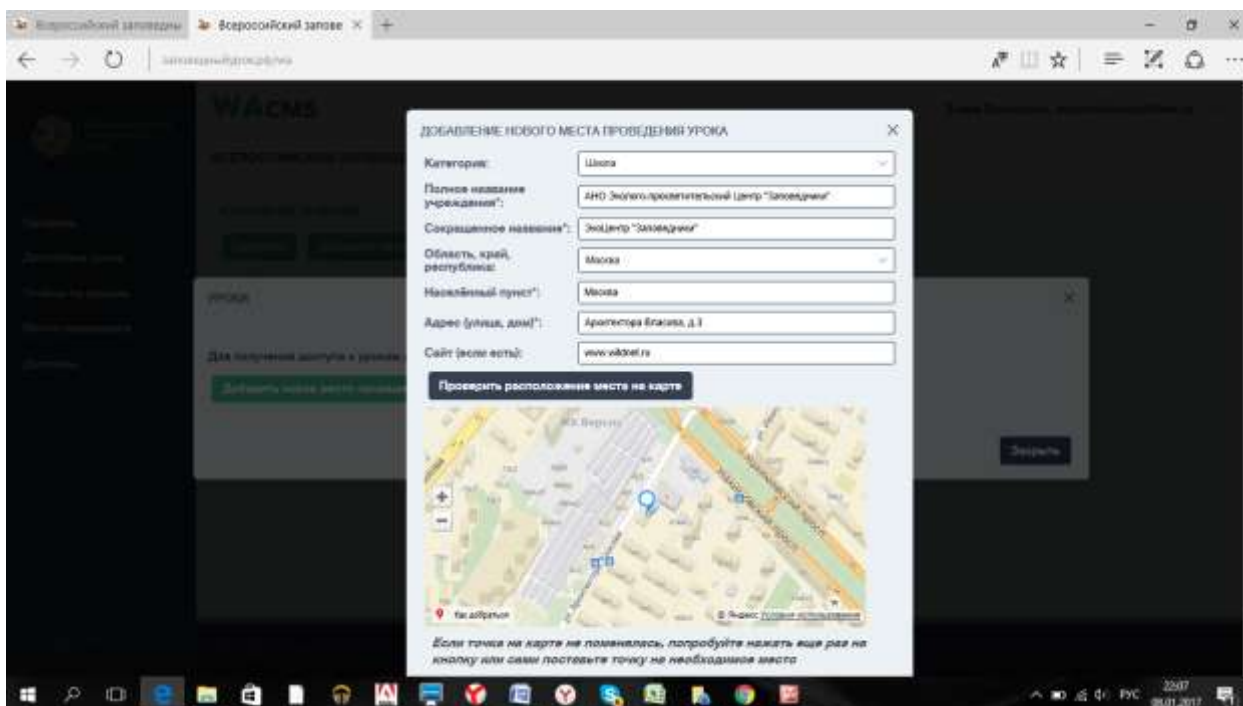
Всероссийский заповедны | Всероссийский запове ×

WAcms

ДОБАВЛЕНИЕ НОВОГО МЕСТА ПРОВЕДЕНИЯ УРОКА ×

Категория: Школа

Полное название учреждения*: АНО Эколого-просветительский Центр "Заповедники"

Сокращенное название*: ЭкоЦентр "Заповедники"

Область, край, республика: Москва

Населённый пункт*: Москва

Адрес (улица, дом)*: Архитектора Власова, д.3

Сайт (если есть): www.wildnet.ru

Проверить расположение места на карте

+
−

Как добраться

© Яндекс Условия использования

Если точка на карте не поменялась, попробуйте нажать еще раз на кнопку или сами поставьте точку на необходимое место

УРОКА ×

Для получения доступа к уроком

Закрыть

РУС 22:07